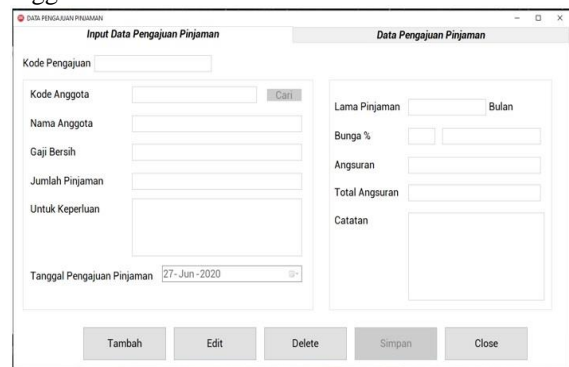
DATA PENGAJUAN PINJAMAN

Input Data Pengajuan Pinjaman

Data Pengajuan Pinjaman

Kode Pengajuan

Kode Anggota

Cari

Nama Anggota

Gaji Bersih

Jumlah Pinjaman

Untuk Keperluan

Tanggal Pengajuan Pinjaman 27-Jun-2020

Lama Pinjaman

Bulan

Bunga %

Angsuran

Total Angsuran

Catatan

Tambah

Edit

Delete

Simpan

Close